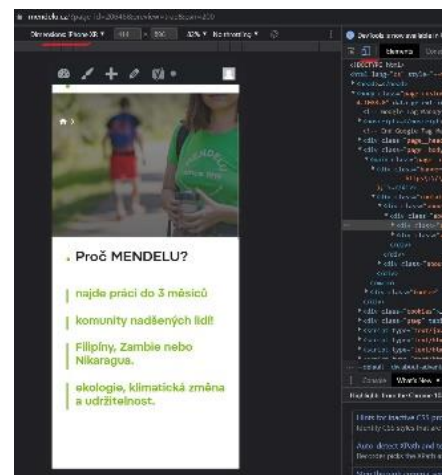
mendelu.cz/?page_id=20845&preview=true&secure=250

Dimensions: iPhone XR ▾ 414 × 896 82% ▾ No throttling ▾

Proč MENDELU?

najde práci do 3 měsíců

komunity nadšených lidí!

Filipíny, Zambie nebo Nikaragua.

ekologie, klimatická změna a udržitelnost.

DevTools is now available in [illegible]

Elements

<!DOCTYPE html>

Console What's New ×

Highlights from the Chrome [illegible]